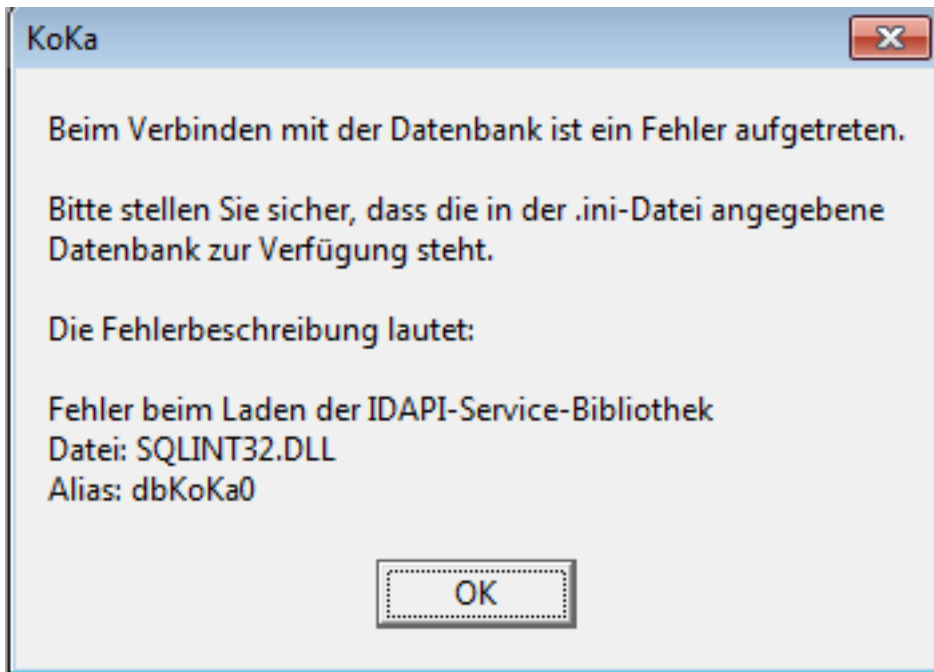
KoKa

Beim Verbinden mit der Datenbank ist ein Fehler aufgetreten.

Bitte stellen Sie sicher, dass die in der .ini-Datei angegebene Datenbank zur Verfügung steht.

Die Fehlerbeschreibung lautet:

Fehler beim Laden der IDAPI-Service-Bibliothek
Datei: SQLINT32.DLL
Alias: dbKoKa0

OK